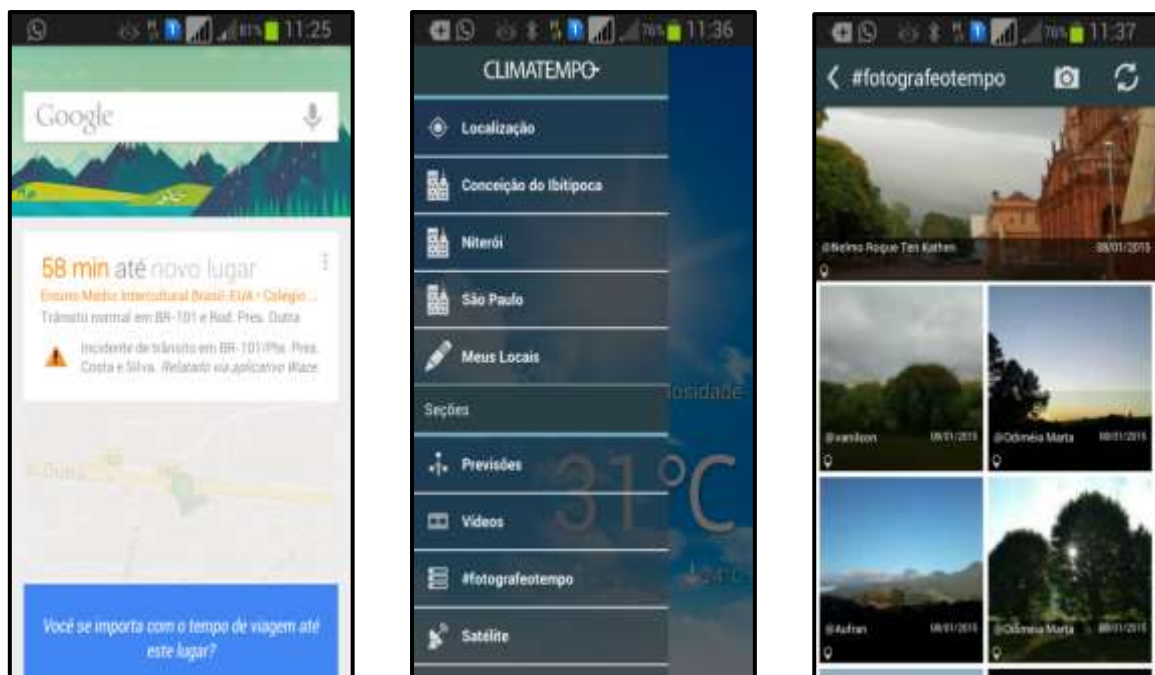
11:25

Google

58 min até novo lugar

Ensino Médio Intercultural Brasil EUA • Colégio...

Trânsito normal em BR-101 e Rod. Pres. Dutra

Incidente de trânsito em BR-101/Pte. Pres. Costa e Silva. Relatado via aplicativo Waze

Dutra

Você se importa com o tempo de viagem até este lugar?

11:36

CLIMATEMPO

Localização

Conceição do Ibitipoca

Niterói

São Paulo

Meus Locais

Seções

Previsões

Vídeos

#fotografeotempo

Satélite

osidade

31°C

24°C

11:37

#fotografeotempo

@Nelmo Roque Ten Kathen 08/01/2015

@vanilson 08/01/2015

@Odinéia Marta 08/01/2015

@Aufran 08/01/2015

@Odinéia Marta 08/01/2015